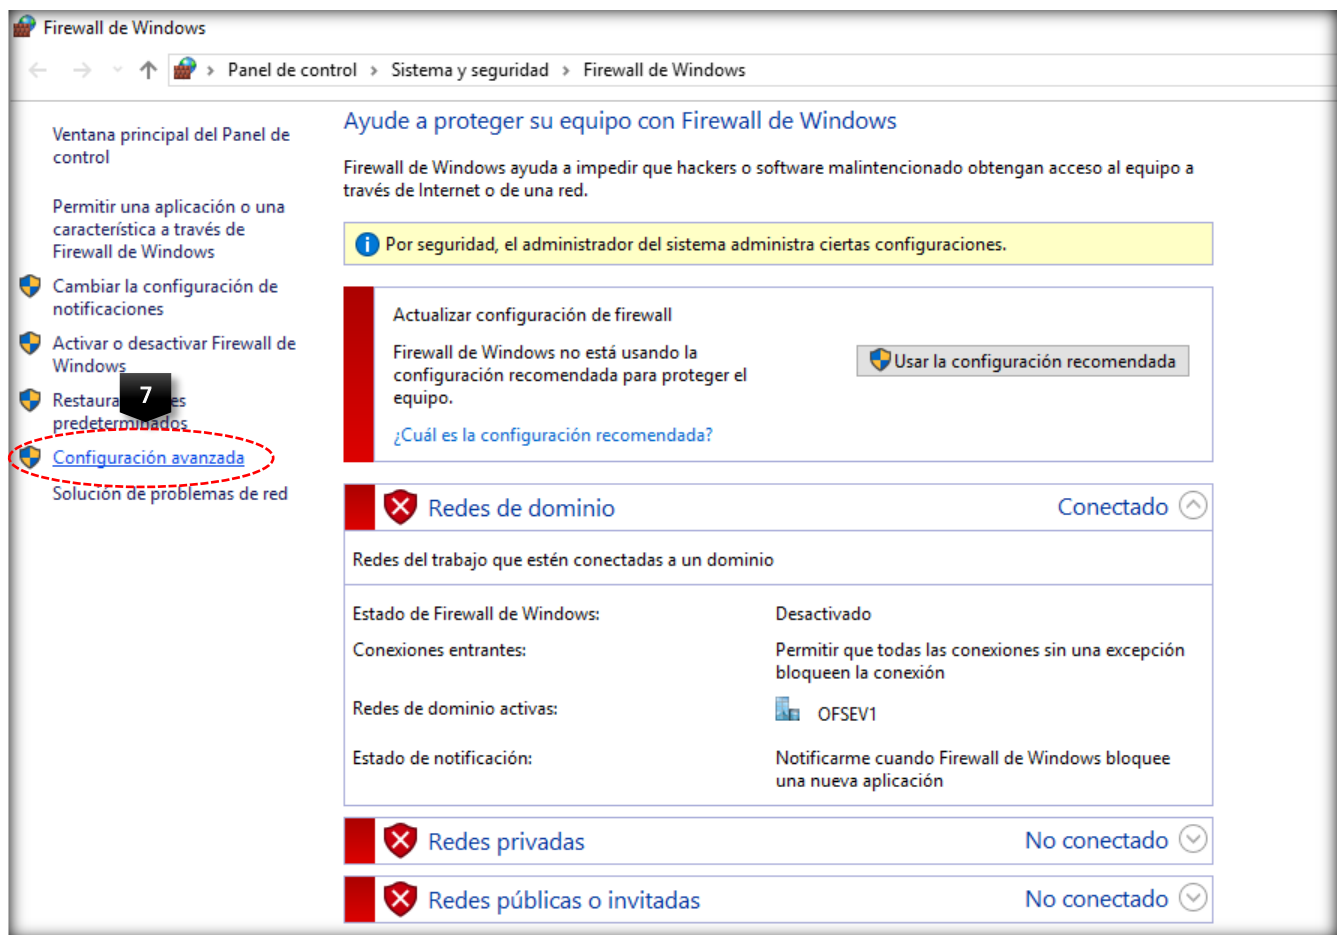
Firewall de Windows

Panel de control › Sistema y seguridad › Firewall de Windows

Ventana principal del Panel de control

Permitir una aplicación o una característica a través de Firewall de Windows

Cambiar la configuración de notificaciones

Activar o desactivar Firewall de Windows

Restaura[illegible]es predeterm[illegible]ados

7

Configuración avanzada

Solución de problemas de red

Ayude a proteger su equipo con Firewall de Windows

Firewall de Windows ayuda a impedir que hackers o software malintencionado obtengan acceso al equipo a través de Internet o de una red.

Por seguridad, el administrador del sistema administra ciertas configuraciones.

Actualizar configuración de firewall

Firewall de Windows no está usando la configuración recomendada para proteger el equipo.

Usar la configuración recomendada

¿Cuál es la configuración recomendada?

Redes de dominio
Conectado

Redes del trabajo que estén conectadas a un dominio

| | |
|---|---|
| Estado de Firewall de Windows: | Desactivado |
| Conexiones entrantes: | Permitir que todas las conexiones sin una excepción bloqueen la conexión |
| Redes de dominio activas: | OFSEV1 |
| Estado de notificación: | Notificarme cuando Firewall de Windows bloquee una nueva aplicación |

Redes privadas
No conectado

Redes públicas o invitadas
No conectado